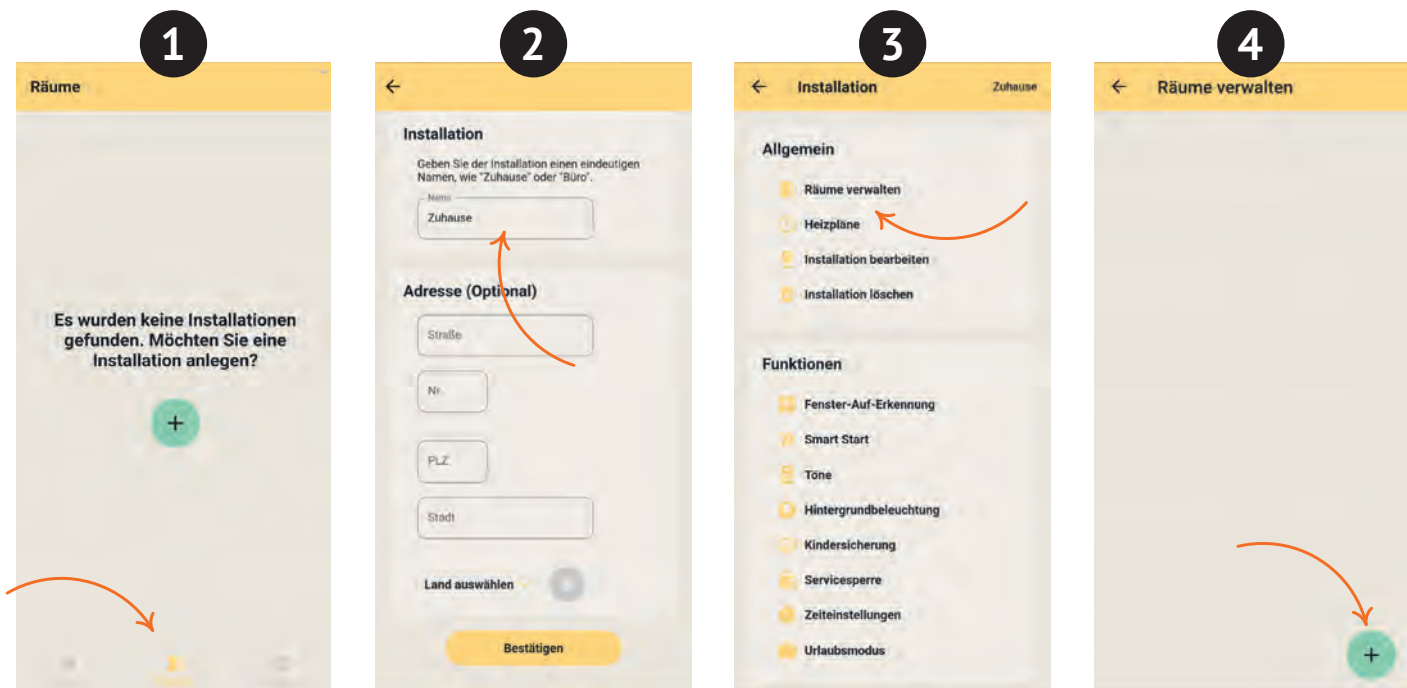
1

Räume

Es wurden keine Installationen gefunden. Möchten Sie eine Installation anlegen?

+

2

←

Installation

Geben Sie der Installation einen eindeutigen Namen, wie "Zuhause" oder "Büro".

Name
Zuhause

Adresse (Optional)

Straße

Nr.

PLZ

Stadt

Land auswählen

Bestätigen

3

← Installation Zuhause

Allgemein

Räume verwalten

Heizpläne

Installation bearbeiten

Installation löschen

Funktionen

Fenster-Auf-Erkennung

Smart Start

Töne

Hintergrundbeleuchtung

Kindersicherung

Servicesperre

Zeiteinstellungen

Urlaubsmodus

4

← Räume verwalten

+